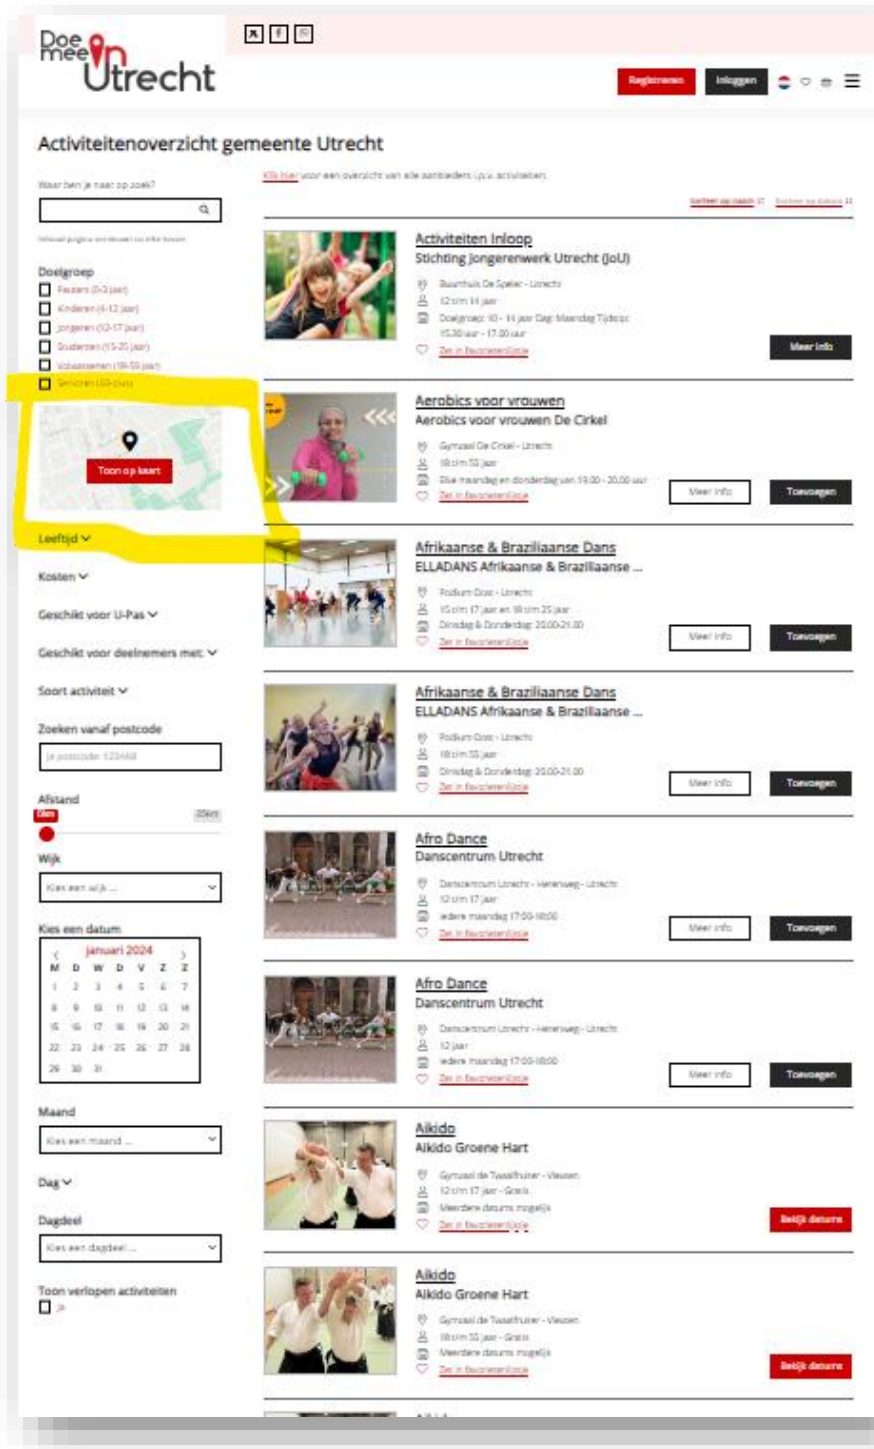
Doe mee in Utrecht

Registreren Inloggen

Activiteitenoverzicht gemeente Utrecht

Waar ben je naar op zoek?

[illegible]

Doelgroep
Peuters (0-3 jaar)
Kinderen (4-12 jaar)
Jongeren (12-17 jaar)
Studenten (15-25 jaar)
Volwassenen (18-55 jaar)
Senioren (55-plus)

Toon op kaart

Leeftijd
Kosten
Geschikt voor U-Pas
Geschikt voor deelnemers met:
Soort activiteit

Zoeken vanaf postcode
Je postcode: 1234AB

Afstand
0km 25km

Wijk
Kies een wijk ...

Kies een datum
januari 2024
| M | D | W | D | V | Z | Z |
|---|---|---|---|---|---|---|
| 1 | 2 | 3 | 4 | 5 | 6 | 7 |
| 8 | 9 | 10 | 11 | 12 | 13 | 14 |
| 15 | 16 | 17 | 18 | 19 | 20 | 21 |
| 22 | 23 | 24 | 25 | 26 | 27 | 28 |
| 29 | 30 | 31 | | | | |

Maand
Kies een maand ...

Dag

Dagdeel
Kies een dagdeel ...

Toon verlopen activiteiten

Klik hier voor een overzicht van alle aanbieders i.p.v. activiteiten.

Sorteer op naam Sorteer op datum

Activiteiten Inloop
Stichting Jongerenwerk Utrecht (JoU)
Buurthuis De Speler - Utrecht
12 t/m 14 jaar
Doelgroep: 10 - 14 jaar Dag: Maandag Tijdstip: 15.30 uur - 17.00 uur
Zet in favorietenlijstje
Meer info

Aerobics voor vrouwen
Aerobics voor vrouwen De Cirkel
Gymzaal De Cirkel - Utrecht
18 t/m 55 jaar
Elke maandag en donderdag van 19.00 - 20.00 uur
Zet in favorietenlijstje
Meer info Toevoegen

Afrikaanse & Braziliaanse Dans
ELLADANS Afrikaanse & Braziliaanse ...
Podium Oost - Utrecht
15 t/m 17 jaar en 18 t/m 25 jaar
Dinsdag & Donderdag 20.00-21.00
Zet in favorietenlijstje
Meer info Toevoegen

Afrikaanse & Braziliaanse Dans
ELLADANS Afrikaanse & Braziliaanse ...
Podium Oost - Utrecht
18 t/m 55 jaar
Dinsdag & Donderdag 20.00-21.00
Zet in favorietenlijstje
Meer info Toevoegen

Afro Dance
Danscentrum Utrecht
Danscentrum Utrecht - Herenweg - Utrecht
12 t/m 17 jaar
Iedere maandag 17:00-18:00
Zet in favorietenlijstje
Meer info Toevoegen

Afro Dance
Danscentrum Utrecht
Danscentrum Utrecht - Herenweg - Utrecht
12 jaar
Iedere maandag 17:00-18:00
Zet in favorietenlijstje
Meer info Toevoegen

Aikido
Aikido Groene Hart
Gymzaal de Tussenruimte - Vleuten
12 t/m 17 jaar - Gratis
Meerdere datums mogelijk
Zet in favorietenlijstje
Bekijk datums

Aikido
Aikido Groene Hart
Gymzaal de Tussenruimte - Vleuten
18 t/m 55 jaar - Gratis
Meerdere datums mogelijk
Zet in favorietenlijstje
Bekijk datums